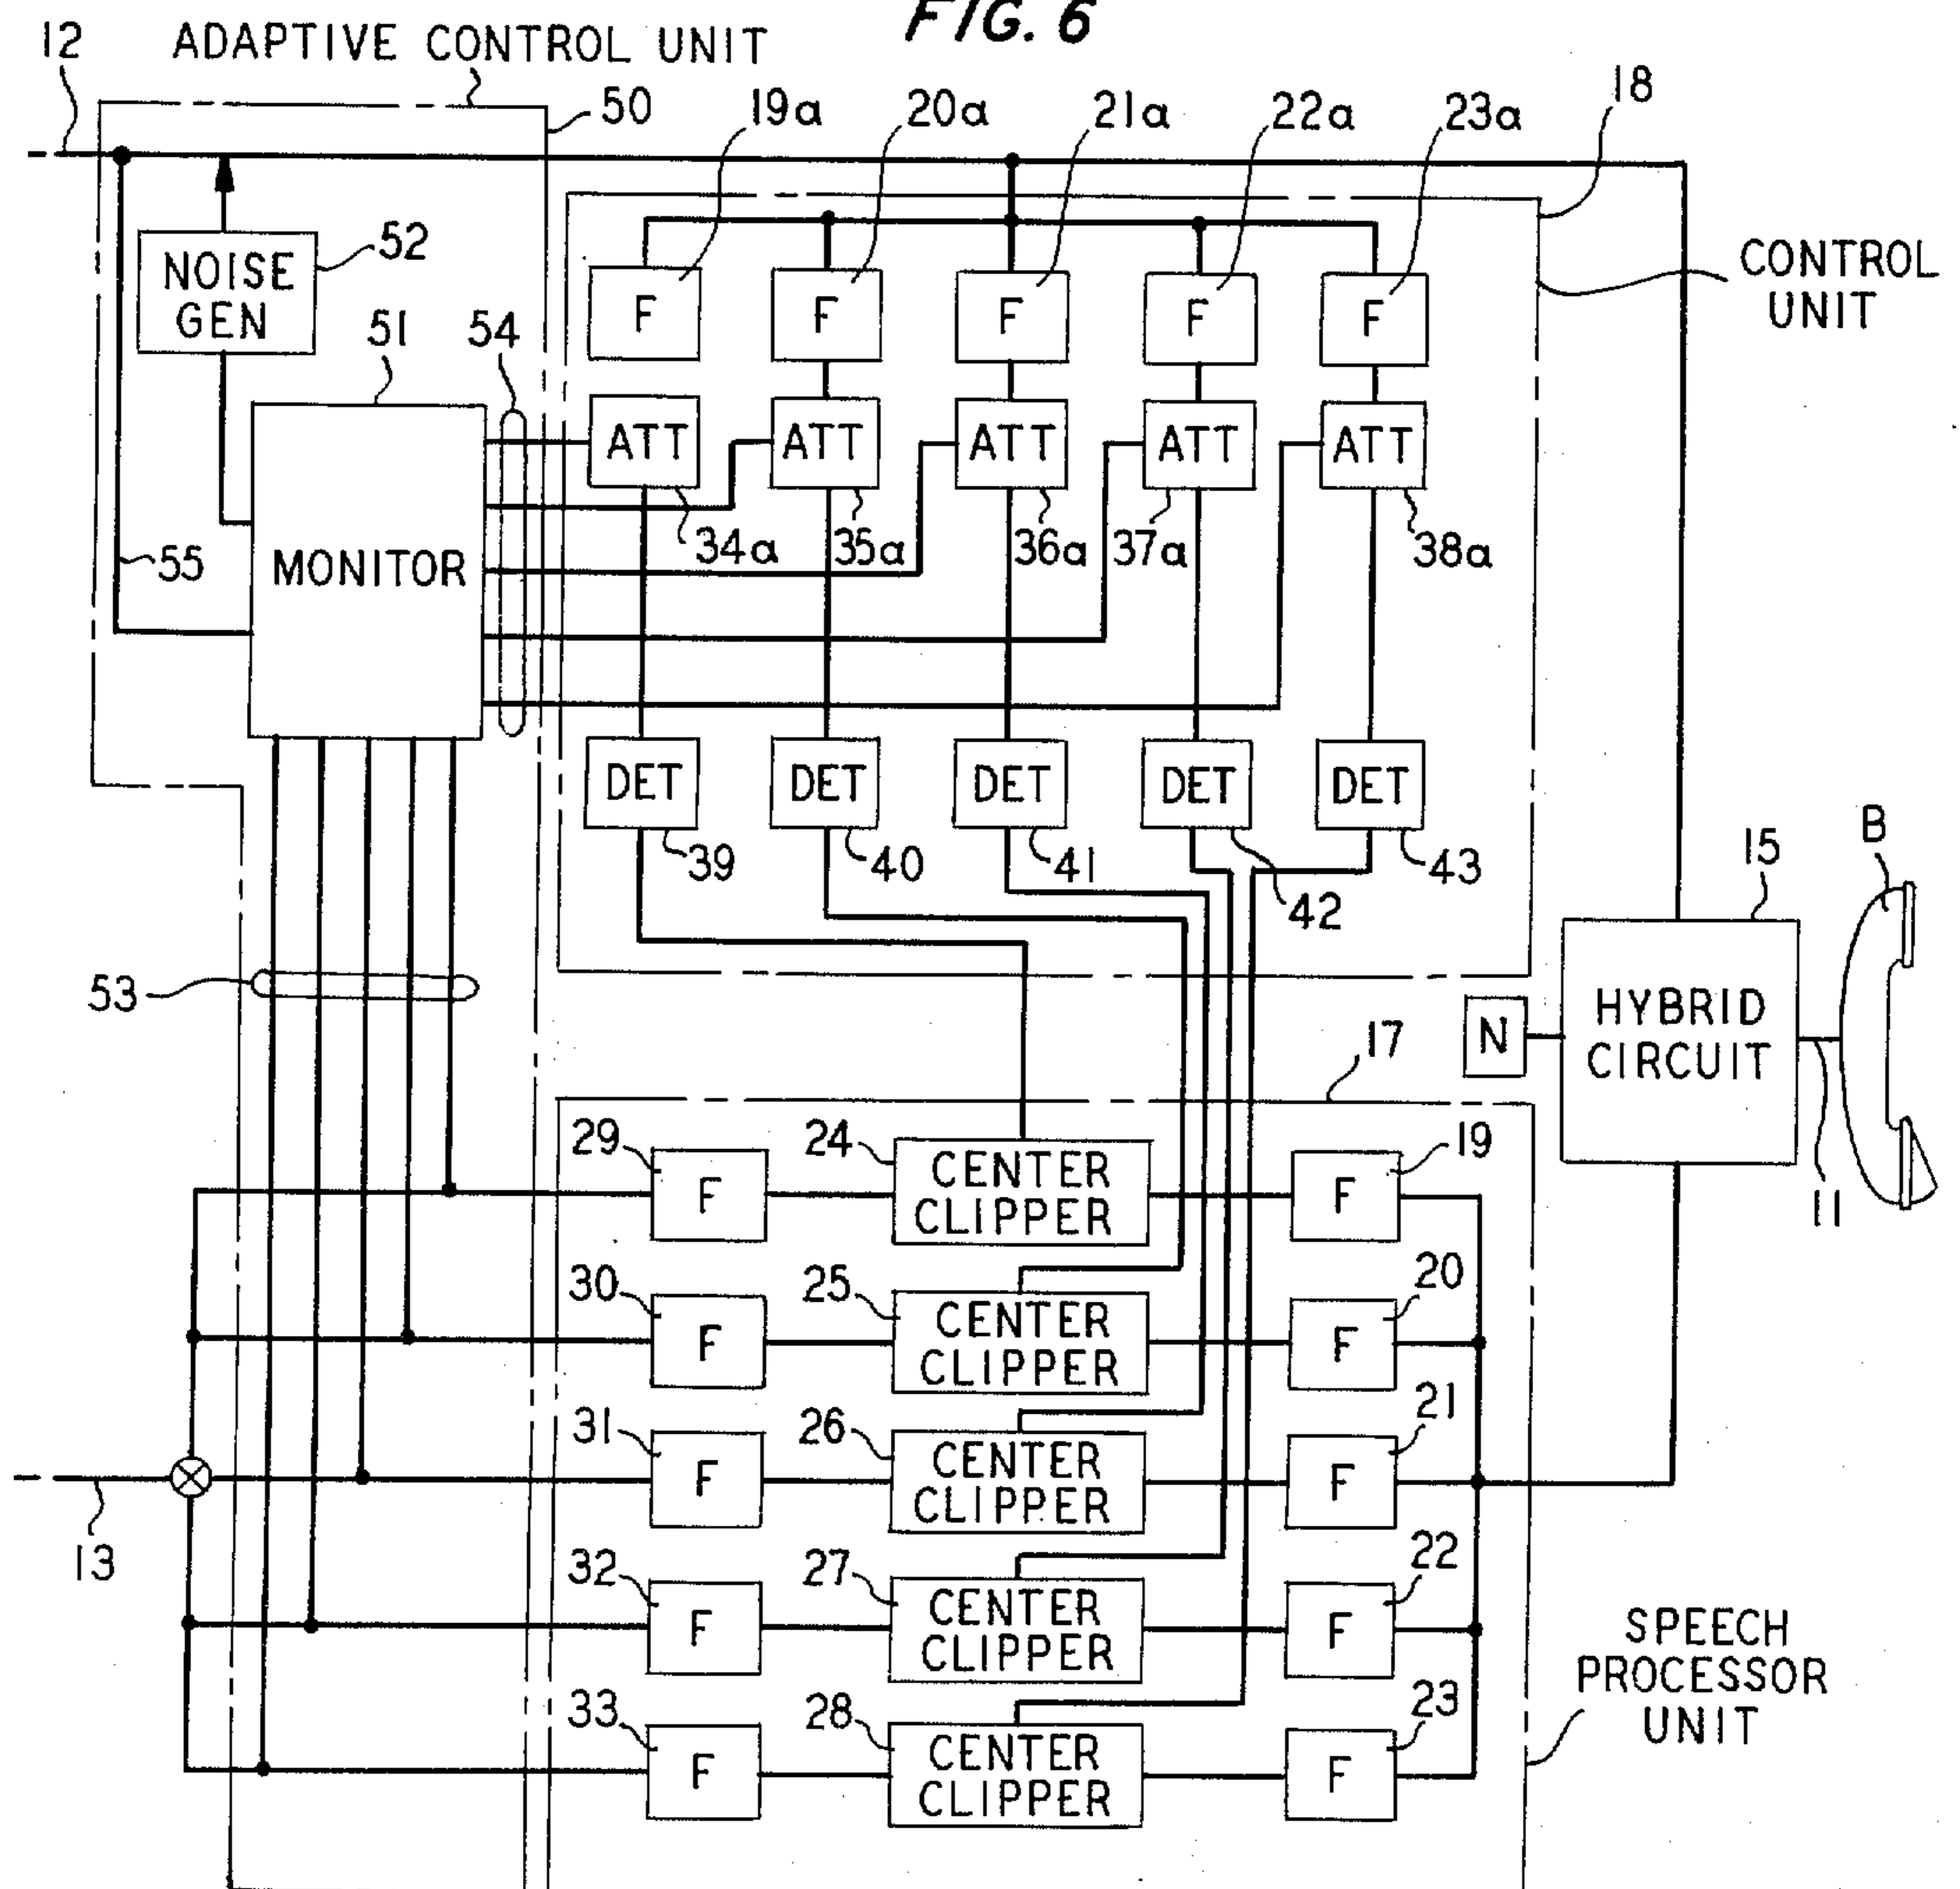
FIG. 6

12 ADAPTIVE CONTROL UNIT

50 19a 20a 21a 22a 23a 18

NOISE GEN 52

CONTROL UNIT

F F F F F

51 54

ATT ATT ATT ATT ATT

MONITOR

55

34a 35a 36a 37a 38a

DET DET DET DET DET

39 40 41 42 43

15 B

53

N

HYBRID CIRCUIT

17

11

29 F 24 CENTER CLIPPER F 19

30 F 25 CENTER CLIPPER F 20

31 F 26 CENTER CLIPPER F 21

13

32 F 27 CENTER CLIPPER F 22

SPEECH PROCESSOR UNIT

33 F 28 CENTER CLIPPER F 23